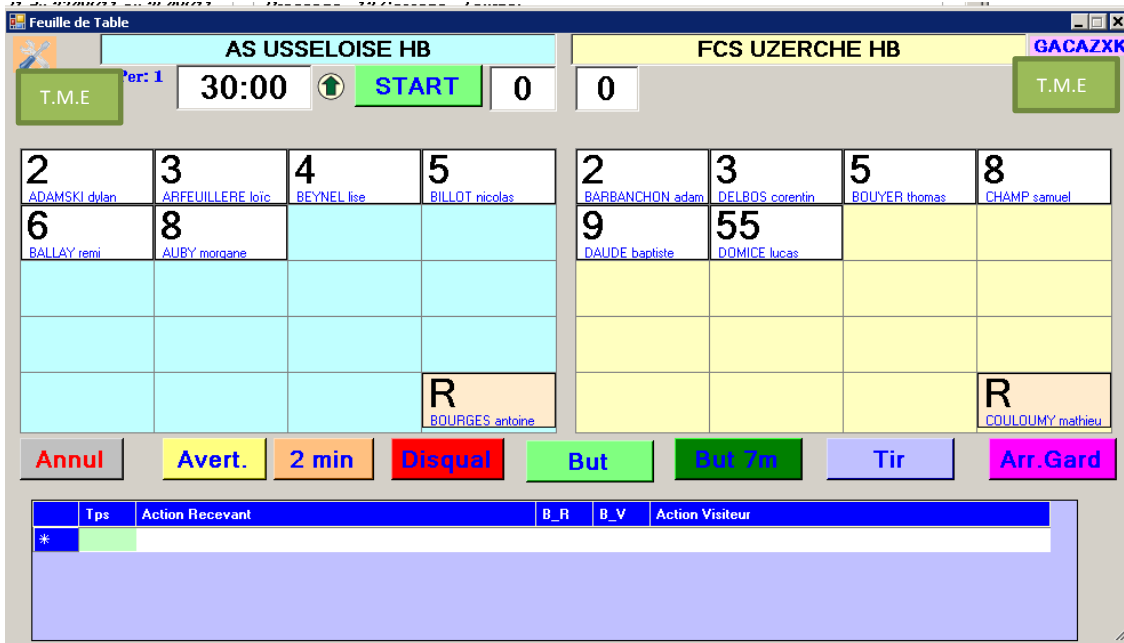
Feuille de Table

AS USSELOISE HB

FCS UZERCHE HB

GACAZXK

T.M.E

Per: 1

30:00

START

0

0

T.M.E

2
ADAMSKI dylan

3
ARFEUILLERE loïc

4
BEYNEL lise

5
BILLOT nicolas

6
BALLAY remi

8
AUBY morgane

R
BOURGES antoine

2
BARBANCHON adam

3
DELBOS corentin

5
BOUYER thomas

8
CHAMP samuel

9
DAUDE baptiste

55
DOMICE lucas

R
COULOUMY mathieu

Annul

Avert.

2 min

Disqual

But

But 7m

Tir

Arr.Gard

| | Tps | Action Recevant | B_R | B_V | Action Visiteur |
|---|---|---|---|---|---|
| * | | | | | |